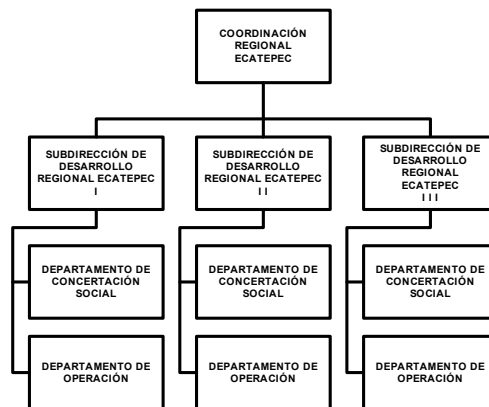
COORDINACIÓN REGIONAL ECATEPEC

SUBDIRECCIÓN DE DESARROLLO REGIONAL ECATEPEC I

DEPARTAMENTO DE CONCERTACIÓN SOCIAL

DEPARTAMENTO DE OPERACIÓN

SUBDIRECCIÓN DE DESARROLLO REGIONAL ECATEPEC I I

DEPARTAMENTO DE CONCERTACIÓN SOCIAL

DEPARTAMENTO DE OPERACIÓN

SUBDIRECCIÓN DE DESARROLLO REGIONAL ECATEPEC I I I

DEPARTAMENTO DE CONCERTACIÓN SOCIAL

DEPARTAMENTO DE OPERACIÓN